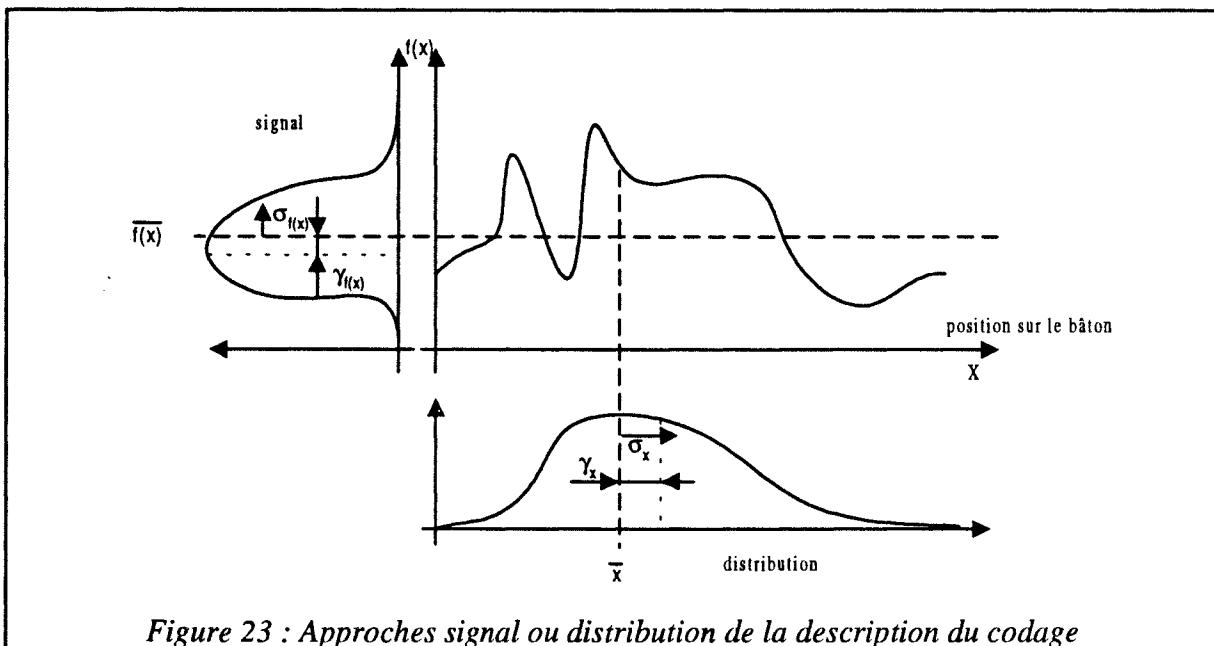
f(x)

signal

$\overline{f(x)}$

$\sigma_{f(x)}$

$\gamma_{f(x)}$

position sur le bâton

X

$\sigma_x$

$\gamma_x$

$\overline{x}$

distribution

*Figure 23 : Approches signal ou distribution de la description du codage*